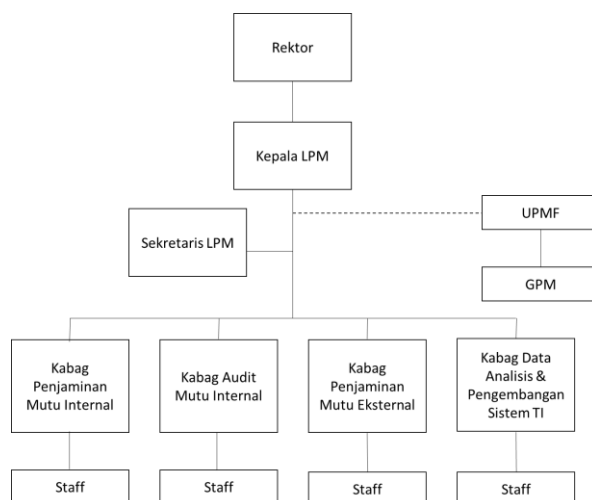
Rektor

Kepala LPM

UPMF

Sekretaris LPM

GPM

Kabag Penjaminan Mutu Internal

Kabag Audit Mutu Internal

Kabag Penjaminan Mutu Eksternal

Kabag Data Analisis & Pengembangan Sistem TI

Staff

Staff

Staff

Staff